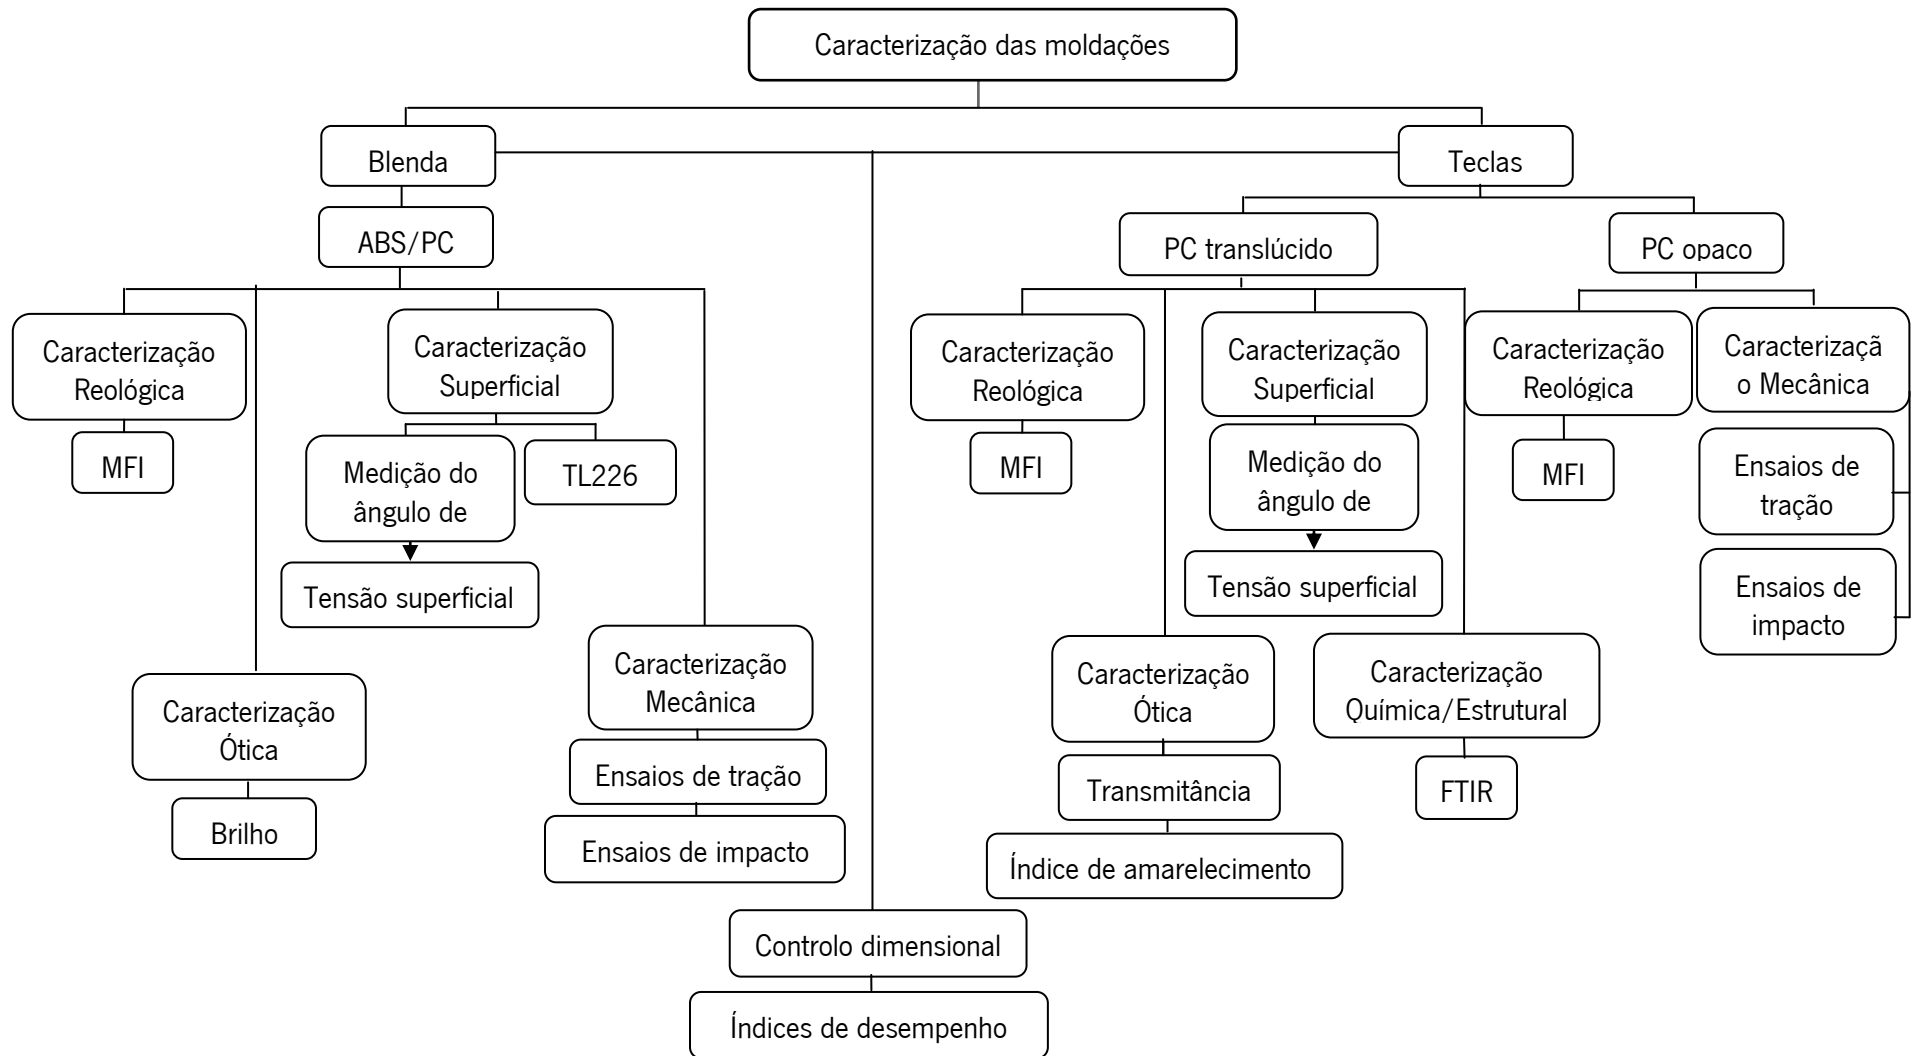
Caracterização das moldações

Blenda

Teclas

ABS/PC

PC translúcido

PC opaco

Caracterização Reológica

MFI

Caracterização Superficial

Medição do ângulo de

TL226

Tensão superficial

Caracterização Ótica

Brilho

Caracterização Mecânica

Ensaios de tração

Ensaios de impacto

Caracterização Reológica

MFI

Caracterização Superficial

Medição do ângulo de

Tensão superficial

Caracterização Ótica

Transmitância

Índice de amarelecimento

Caracterização Química/Estrutural

FTIR

Caracterização Reológica

MFI

Caracterizaçã o Mecânica

Ensaios de tração

Ensaios de impacto

Controlo dimensional

Índices de desempenho